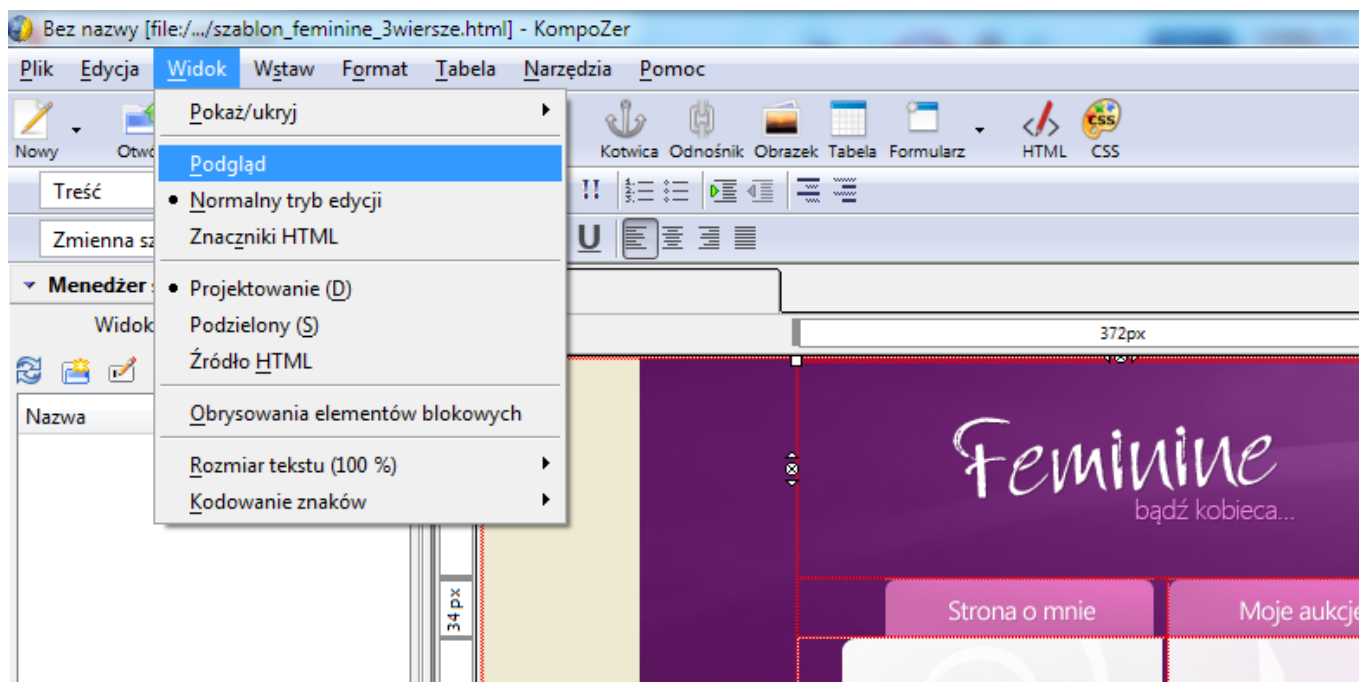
Bez nazwy [file:/.../szablon_feminine_3wiersze.html] - KompoZer

Plik Edycja Widok Wstaw Format Tabela Narzędzia Pomoc

Nowy Otw

Pokaż/ukryj
Podgląd
• Normalny tryb edycji
Znaczniki HTML
• Projektowanie (D)
Podzielony (S)
Źródło HTML
Obrysowania elementów blokowych
Rozmiar tekstu (100 %)
Kodowanie znaków

Kotwica Odnośnik Obrazek Tabela Formularz HTML CSS

Treść

Zmienna sz

Menedżer s

Widok

Nazwa

372px

34 px

Feminine
bądź kobieca...

Strona o mnie

Moje aukcj